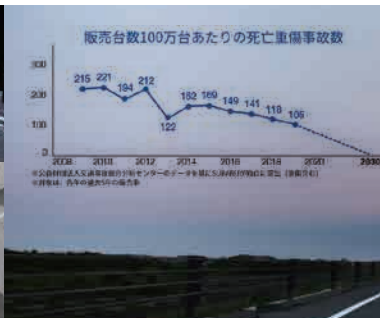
販売台数100万台あたりの死亡重傷事故数

300
200
100
0

215 221 194 212 122 162 169 149 141 118 106

2008 2010 2012 2014 2016 2018 2020 2030

※公益財団法人交通事故総合分析センターのデータを基にSUBARUが独自に算出（事故件数）
※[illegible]